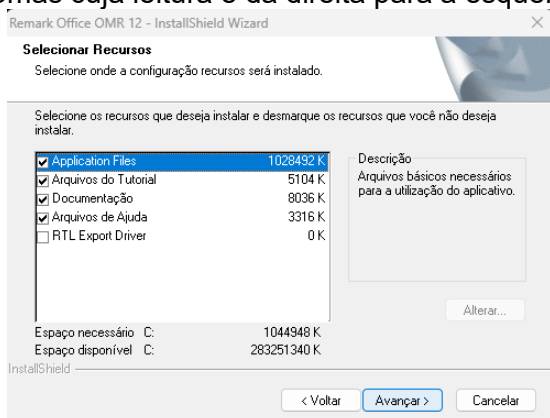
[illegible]mas cuja leitura é da direita para a esquer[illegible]

Remark Office OMR 12 - InstallShield Wizard

Selecionar Recursos

Selecione onde a configuração recursos será instalado.

Selecione os recursos que deseja instalar e desmarque os recursos que você não deseja instalar.

| | | |
|---|---|---|
| ☑ | Application Files | 1028492 K |
| ☑ | Arquivos do Tutorial | 5104 K |
| ☑ | Documentação | 8036 K |
| ☑ | Arquivos de Ajuda | 3316 K |
| ☐ | RTL Export Driver | 0 K |

Descrição
Arquivos básicos necessários para a utilização do aplicativo.

Alterar...

Espaço necessário C: 1044948 K
Espaço disponível C: 283251340 K

InstallShield

< Voltar
Avançar >
Cancelar